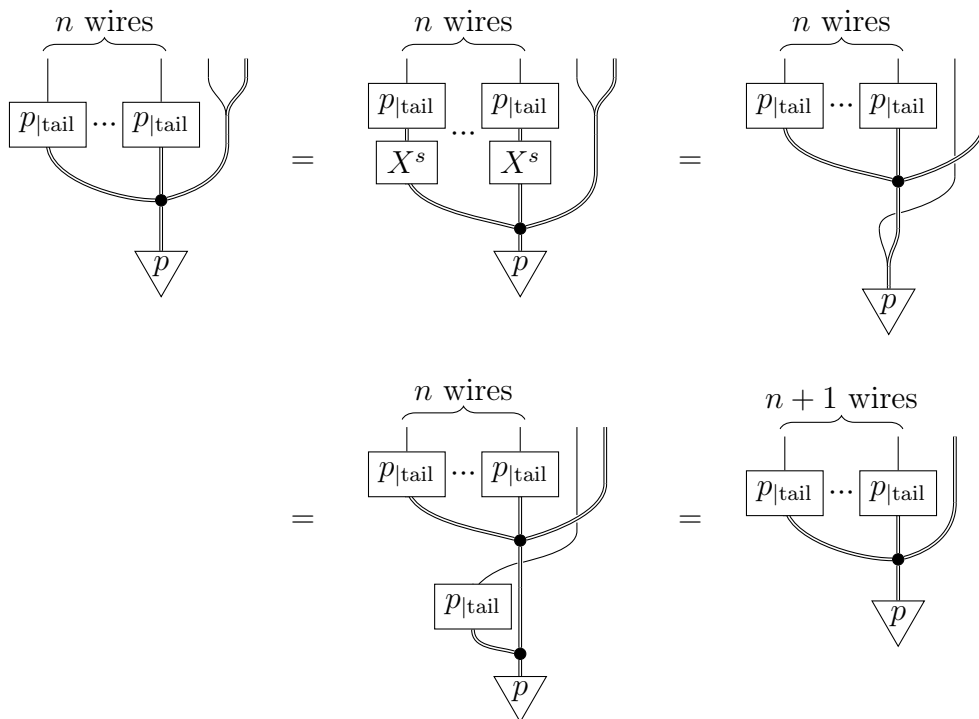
$n$ wires

$p_{|\text{tail}}$ $\cdots$ $p_{|\text{tail}}$

$p$

$=$

$n$ wires

$p_{|\text{tail}}$ $\cdots$ $p_{|\text{tail}}$

$X^s$ $X^s$

$p$

$=$

$n$ wires

$p_{|\text{tail}}$ $\cdots$ $p_{|\text{tail}}$

$p$

$=$

$n$ wires

$p_{|\text{tail}}$ $\cdots$ $p_{|\text{tail}}$

$p_{|\text{tail}}$

$p$

$=$

$n+1$ wires

$p_{|\text{tail}}$ $\cdots$ $p_{|\text{tail}}$

$p$